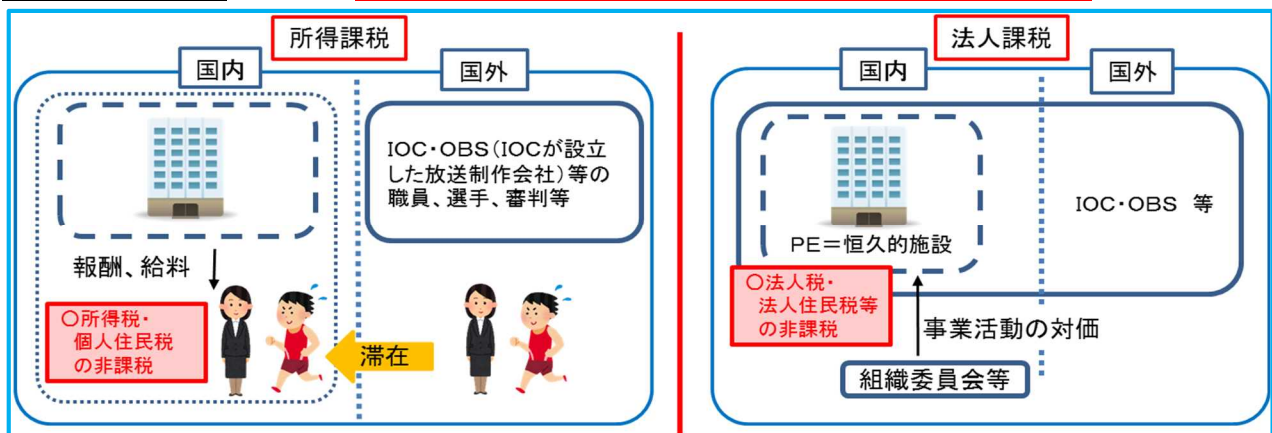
所得課税

国内

国外

IOC・OBS（IOCが設立した放送制作会社）等の職員、選手、審判等

報酬、給料

○所得税・個人住民税の非課税

滞在

法人課税

国内

国外

PE＝恒久的施設

IOC・OBS 等

○法人税・法人住民税等の非課税

事業活動の対価

組織委員会等